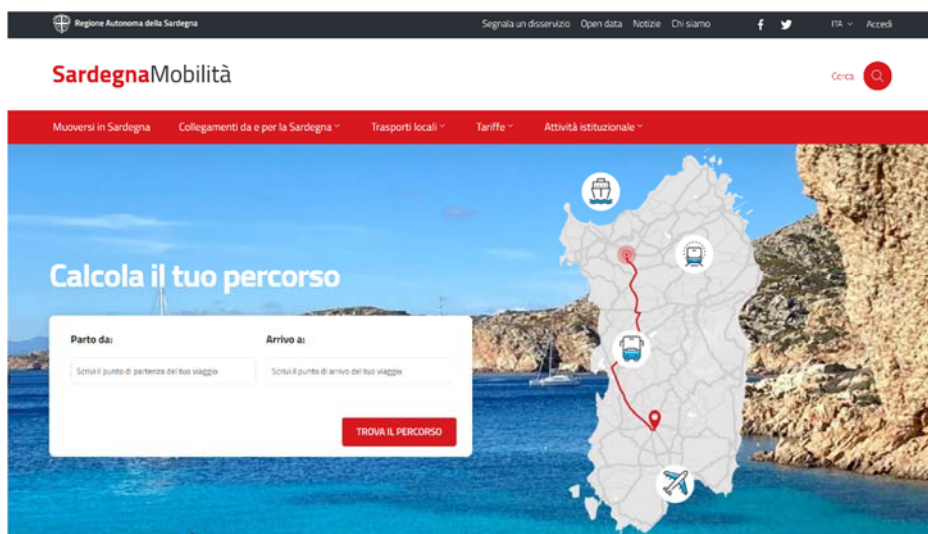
Regione Autonoma della Sardegna

Segnala un disservizio Open data Notizie Chi siamo

ITA Accedi

SardegnaMobilità

Cerca

Muoversi in Sardegna Collegamenti da e per la Sardegna Trasporti locali Tariffe Attività istituzionale

Calcola il tuo percorso

Parto da:

Scrivi il punto di partenza del tuo viaggio

Arrivo a:

Scrivi il punto di arrivo del tuo viaggio

TROVA IL PERCORSO